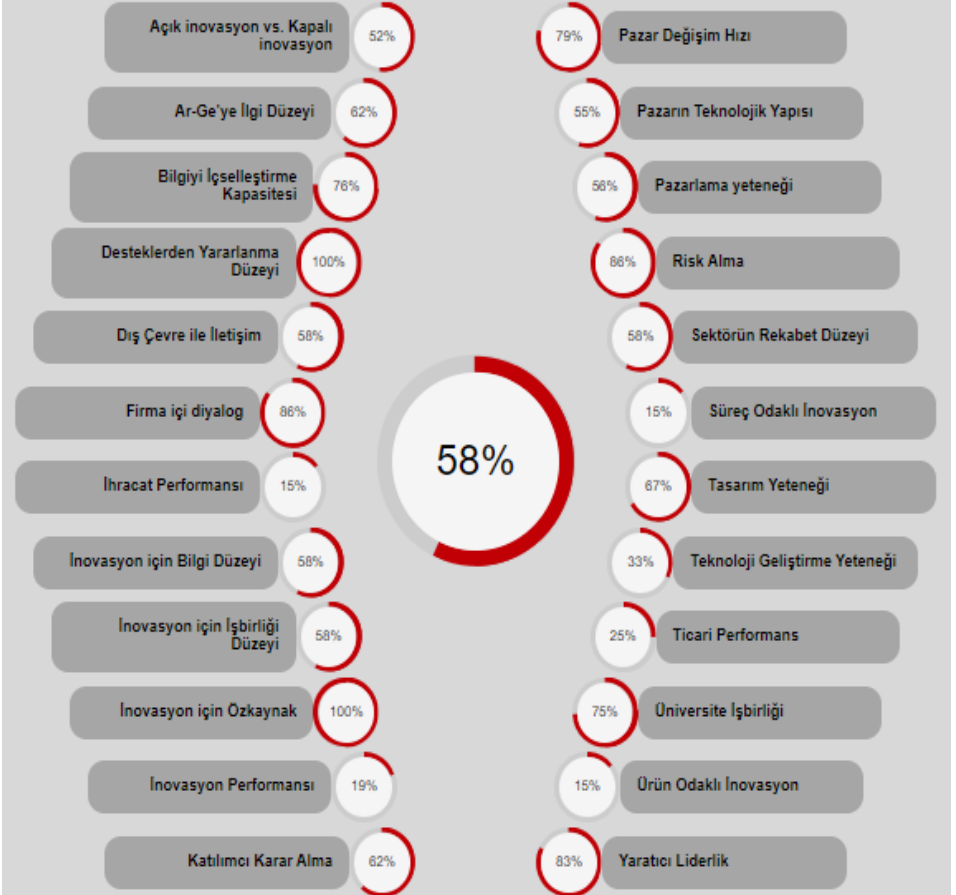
Açık inovasyon vs. Kapalı inovasyon 52%

Ar-Ge'ye İlgi Düzeyi 62%

Bilgiyi İçselleştirme Kapasitesi 76%

Desteklerden Yararlanma Düzeyi 100%

Dış Çevre ile İletişim 58%

Firma içi diyalog 86%

İhracat Performansı 15%

İnovasyon için Bilgi Düzeyi 58%

İnovasyon için İşbirliği Düzeyi 58%

İnovasyon için Özkaynak 100%

İnovasyon Performansı 19%

Katılımcı Karar Alma 62%

58%

79% Pazar Değişim Hızı

55% Pazarın Teknolojik Yapısı

56% Pazarlama yeteneği

86% Risk Alma

58% Sektörün Rekabet Düzeyi

15% Süreç Odaklı İnovasyon

67% Tasarım Yeteneği

33% Teknoloji Geliştirme Yeteneği

25% Ticari Performans

75% Üniversite İşbirliği

15% Ürün Odaklı İnovasyon

83% Yaratıcı Liderlik